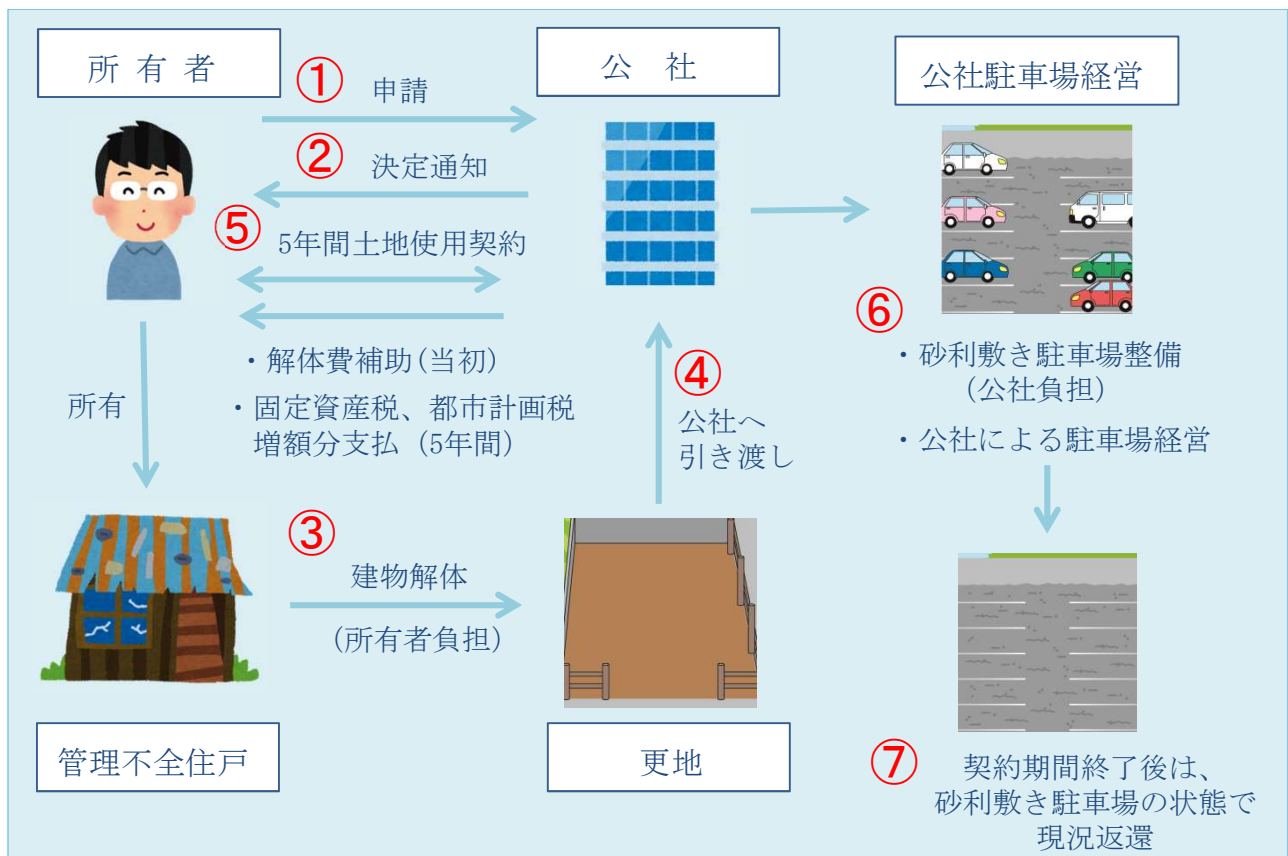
所有者

① 申請

公社

公社駐車場経営

② 決定通知

⑤ 5年間土地使用契約

・解体費補助（当初）
・固定資産税、都市計画税増額分支払（5年間）

所有

④ 公社へ引き渡し

⑥
・砂利敷き駐車場整備（公社負担）
・公社による駐車場経営

③ 建物解体
（所有者負担）

管理不全住戸

更地

⑦ 契約期間終了後は、砂利敷き駐車場の状態で現況返還